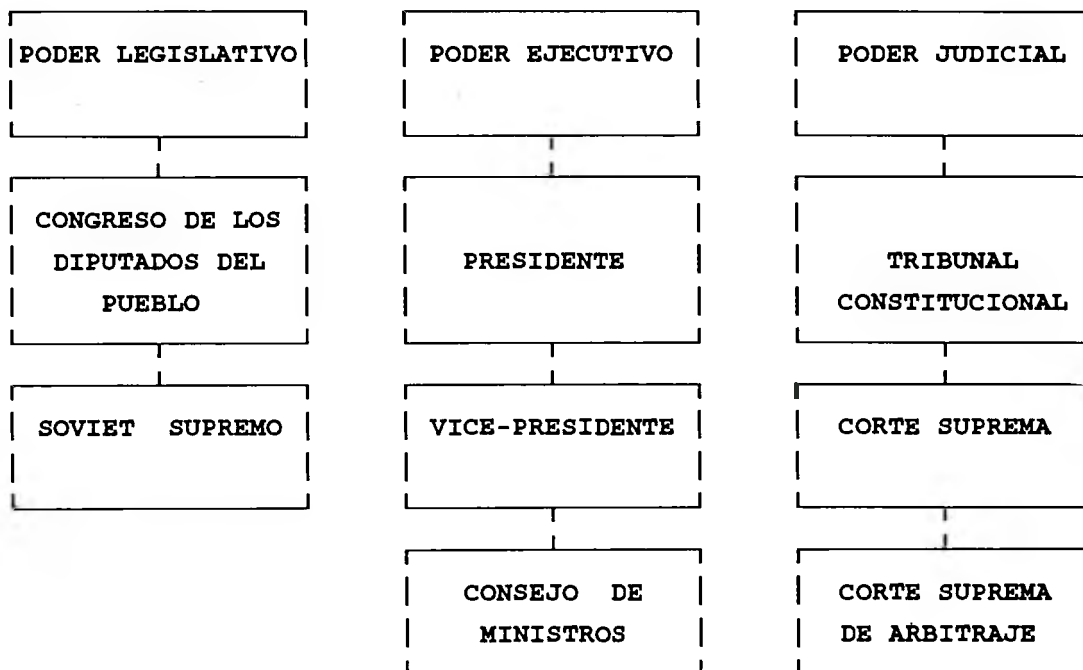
PODER LEGISLATIVO

CONGRESO DE LOS DIPUTADOS DEL PUEBLO

SOVIET SUPREMO

PODER EJECUTIVO

PRESIDENTE

VICE-PRESIDENTE

CONSEJO DE MINISTROS

PODER JUDICIAL

TRIBUNAL CONSTITUCIONAL

CORTE SUPREMA

CORTE SUPREMA DE ARBITRAJE